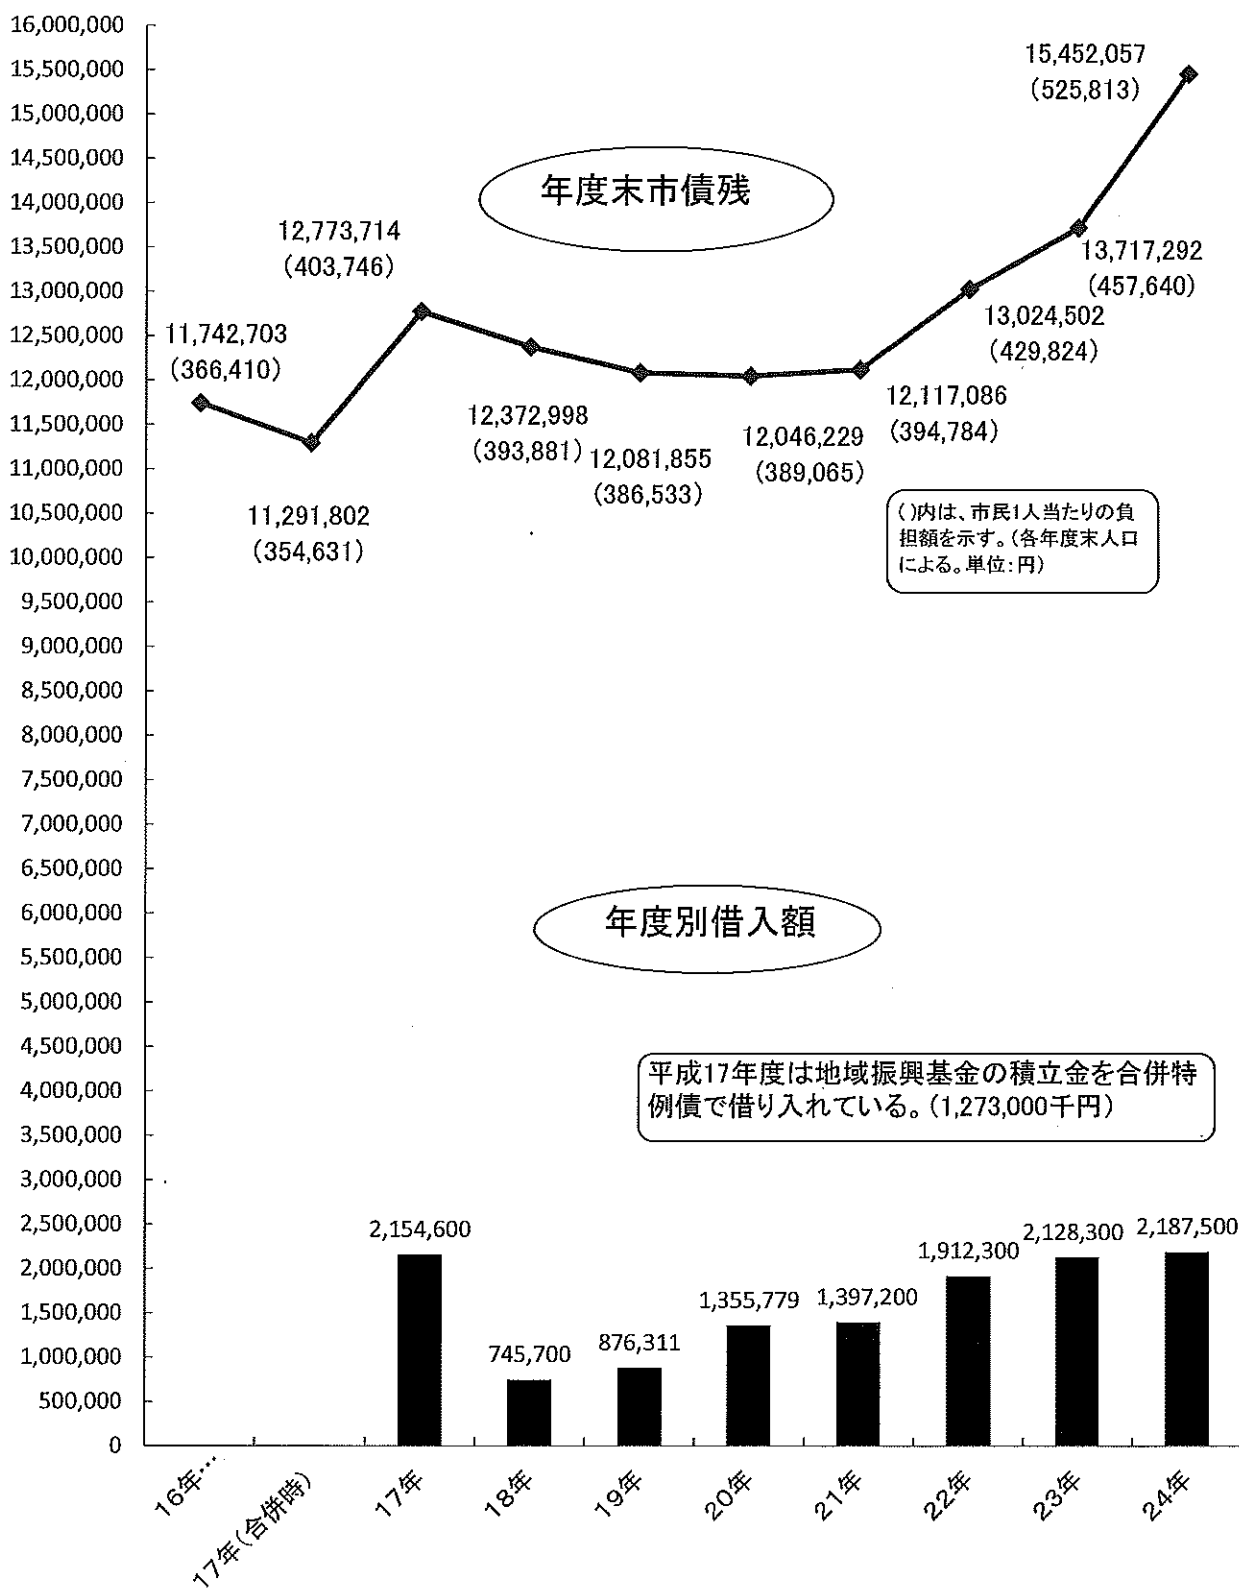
16,000,000
15,500,000
15,000,000
14,500,000
14,000,000
13,500,000
13,000,000
12,500,000
12,000,000
11,500,000
11,000,000
10,500,000
10,000,000
9,500,000
9,000,000
8,500,000
8,000,000
7,500,000
7,000,000
6,500,000
6,000,000
5,500,000
5,000,000
4,500,000
4,000,000
3,500,000
3,000,000
2,500,000
2,000,000
1,500,000
1,000,000
500,000
0

年度末市債残

15,452,057
(525,813)

12,773,714
(403,746)

11,742,703
(366,410)

13,717,292
(457,640)

13,024,502
(429,824)

12,372,998
(393,881)

12,081,855
(386,533)

12,046,229
(389,065)

12,117,086
(394,784)

11,291,802
(354,631)

( )内は、市民1人当たりの負担額を示す。(各年度末人口による。単位:円)

年度別借入額

平成17年度は地域振興基金の積立金を合併特例債で借り入れている。(1,273,000千円)

2,154,600
745,700
876,311
1,355,779
1,397,200
1,912,300
2,128,300
2,187,500

16年…
17年(合併時)
17年
18年
19年
20年
21年
22年
23年
24年